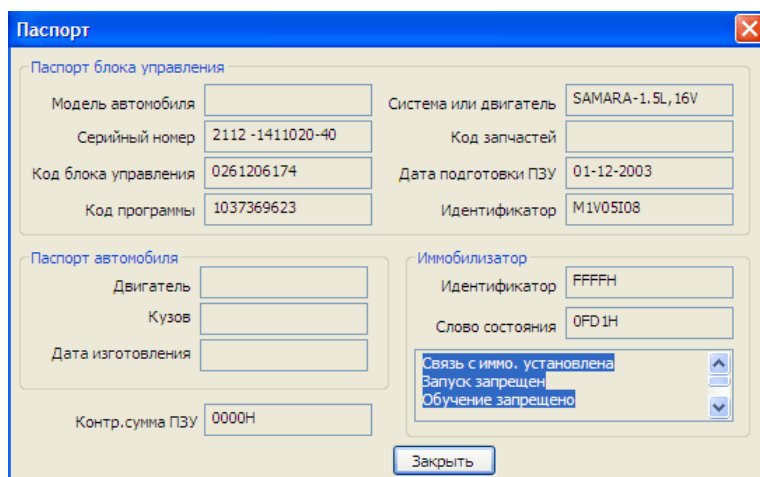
Паспорт

Паспорт блока управления

Модель автомобиля

Серийный номер 2112 -1411020-40

Код блока управления 0261206174

Код программы 1037369623

Система или двигатель SAMARA-1.5L,16V

Код запчастей

Дата подготовки ПЗУ 01-12-2003

Идентификатор M1V05I08

Паспорт автомобиля

Двигатель

Кузов

Дата изготовления

Иммобилизатор

Идентификатор FFFFH

Слово состояния 0FD1H

Связь с иммо. установлена
Запуск запрещен
Обучение запрещено

Контр.сумма ПЗУ 0000H

Закрыть